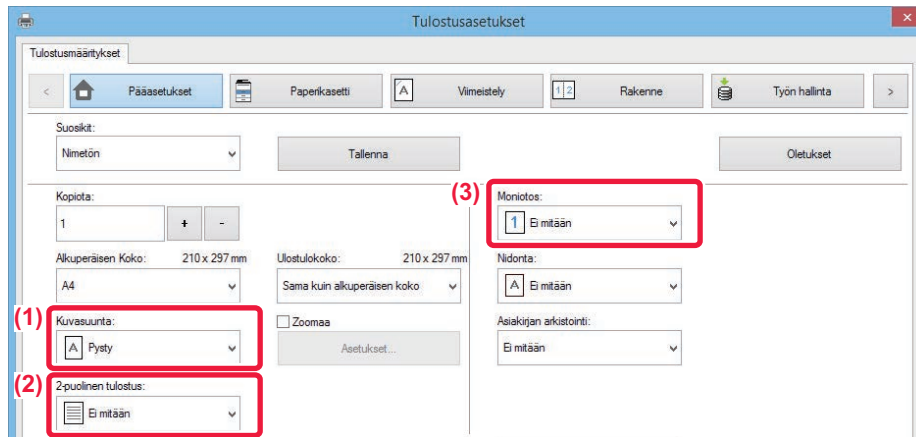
Tulostusasetukset

Tulostusmääritykset

<

Pääasetukset

Paperikasetti

Viimeistely

Rakenne

Työn hallinta

>

Suosikit:

Nimetön

Tallenna

Oletukset

Kopiota:

1

+

-

(3)

Moniotos:

1 Ei mitään

Alkuperäisen Koko: 210 x 297 mm

A4

Ulostulokoko: 210 x 297 mm

Sama kuin alkuperäisen koko

Nidonta:

Ei mitään

(1)

Kuvasuunta:

Pysty

Zoomaa

Asetukset...

Asiakirjan arkistointi:

Ei mitään

(2)

2-puolinen tulostus:

Ei mitään